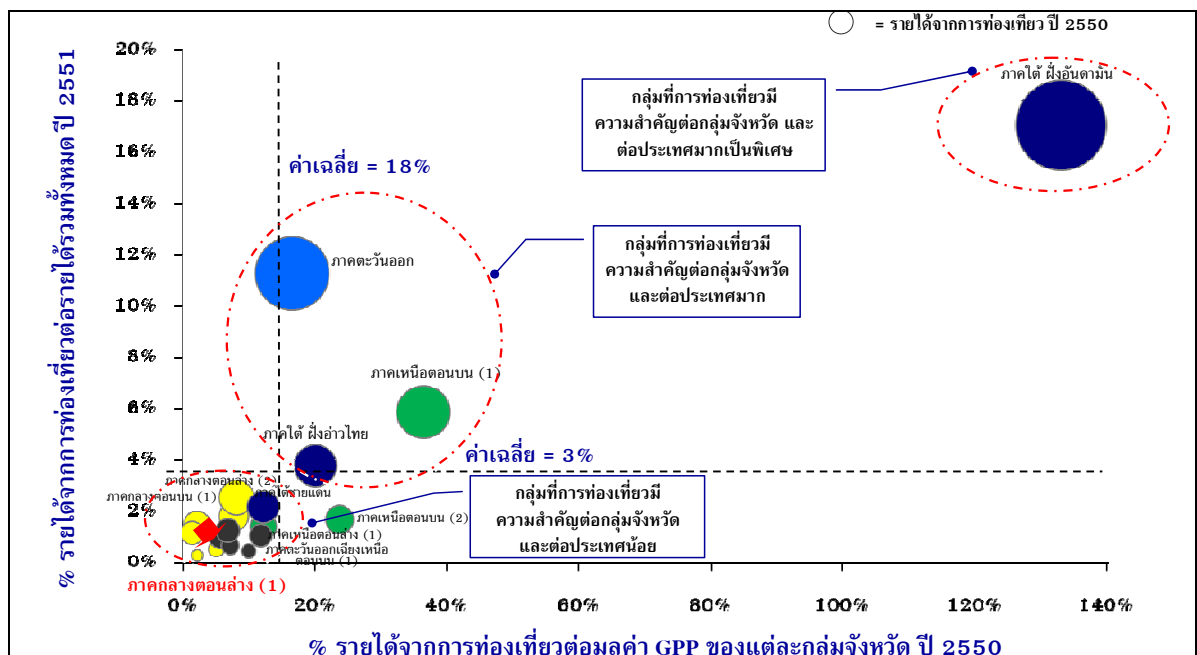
= รายได้จากการท่องเที่ยว ปี 2550

% รายได้จากการท่องเที่ยวต่อรายได้รวมทั้งหมด ปี 2551

20%
18%
16%
14%
12%
10%
8%
6%
4%
2%
0%

ค่าเฉลี่ย = 18%

กลุ่มที่การท่องเที่ยวมีความสำคัญต่อกลุ่มจังหวัด และต่อประเทศมากเป็นพิเศษ

ภาคใต้ ฝั่งอันดามัน

ภาคตะวันออก

กลุ่มที่การท่องเที่ยวมีความสำคัญต่อกลุ่มจังหวัดและต่อประเทศมาก

ภาคเหนือตอนบน (1)

ภาคใต้ ฝั่งอ่าวไทย

ค่าเฉลี่ย = 3%

ภาคกลางตอนล่าง (2)
ภาคกลางตอนบน (1)
ภาคใต้ชายแดน
ภาคเหนือตอนบน (2)
ภาคเหนือตอนล่าง (1)
ภาคตะวันออกเฉียงเหนือตอนบน (1)

กลุ่มที่การท่องเที่ยวมีความสำคัญต่อกลุ่มจังหวัดและต่อประเทศน้อย

ภาคกลางตอนล่าง (1)

0%
20%
40%
60%
80%
100%
120%
140%

% รายได้จากการท่องเที่ยวต่อมูลค่า GPP ของแต่ละกลุ่มจังหวัด ปี 2550